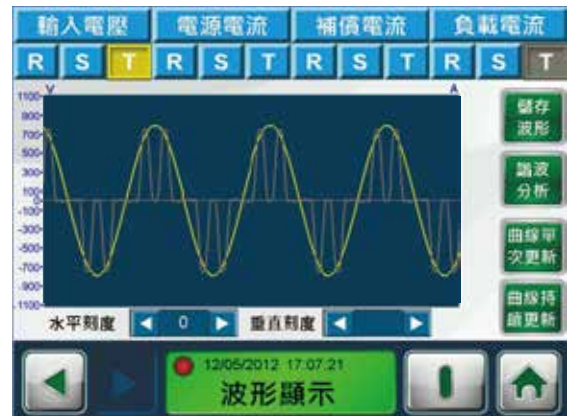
輸入電壓
電源電流
補償電流
負載電流

R S T R S T R S T R S T

V
A
1100
900
700
500
300
100
0
-100
-300
-500
-700
-900
-1100

儲存波形
諧波分析
曲線單次更新
曲線持續更新

水平刻度 ◀ 0 ▶ 垂直刻度 ◀ ▶

12/05/2012 17:07:21
波形顯示